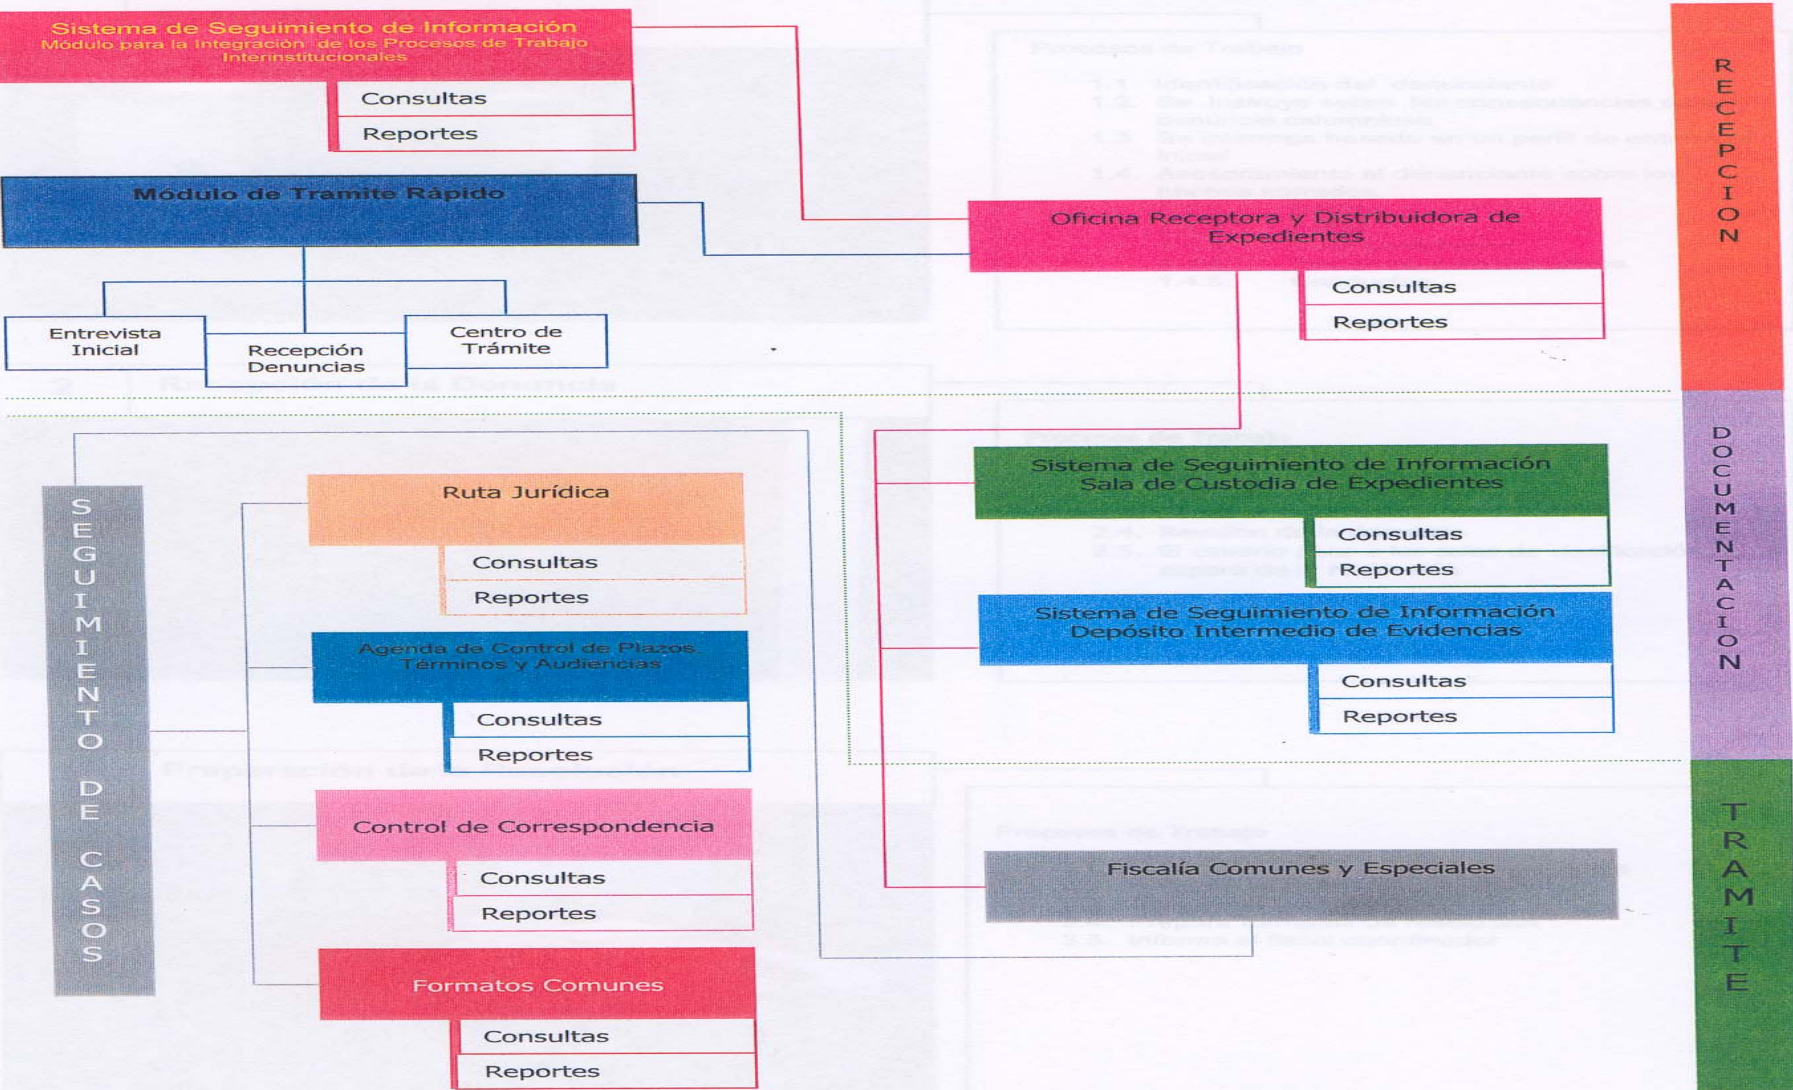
Sistema de Seguimiento de Información
Módulo para la Integración de los Procesos de Trabajo Interinstitucionales

Consultas

Reportes

Módulo de Tramite Rápido

Entrevista Inicial

Recepción Denuncias

Centro de Trámite

Oficina Receptora y Distribuidora de Expedientes

Consultas

Reportes

RECEPCION

SEGUIMIENTO DE CASOS

Ruta Jurídica

Consultas

Reportes

Agenda de Control de Plazos Términos y Audiencias

Consultas

Reportes

Control de Correspondencia

Consultas

Reportes

Formatos Comunes

Consultas

Reportes

Sistema de Seguimiento de Información
Sala de Custodia de Expedientes

Consultas

Reportes

Sistema de Seguimiento de Información
Depósito Intermedio de Evidencias

Consultas

Reportes

DOCUMENTACION

Fiscalía Comunes y Especiales

TRAMITE